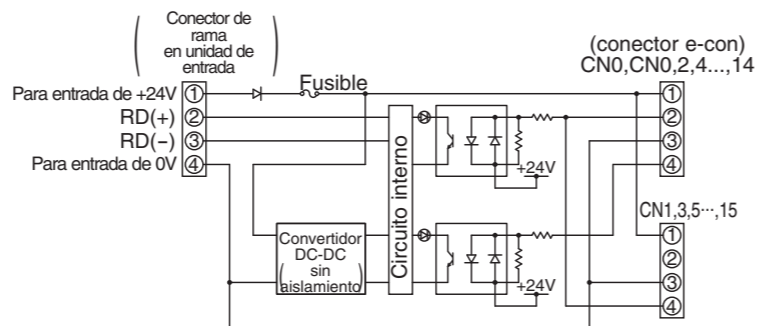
( Conector de rama en unidad de entrada )

(conector e-con)
CN0,CN0,2,4...,14

Para entrada de +24V ①
RD(+) ②
RD(−) ③
Para entrada de 0V ④

Fusible

Circuito interno

+24V

①
②
③
④

Convertidor DC-DC (sin aislamiento)

CN1,3,5···,15

+24V

①
②
③
④